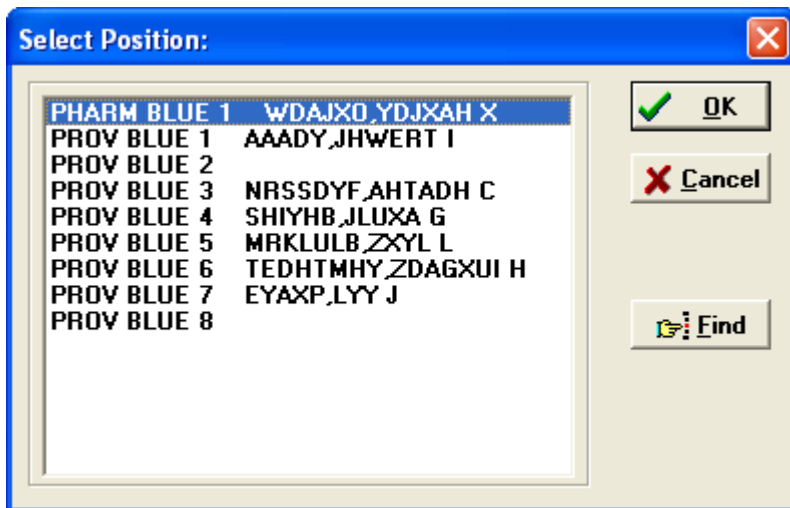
Select Position:

PHARM BLUE 1 WDAJXO,YDJXAH X
PROV BLUE 1 AAADY,JHWERT I
PROV BLUE 2
PROV BLUE 3 NRSSDYF,AHTADH C
PROV BLUE 4 SHIYHB,JLUXA G
PROV BLUE 5 MRKLULB,ZXYL L
PROV BLUE 6 TEDHTMHY,ZDAGXUI H
PROV BLUE 7 EYAXP,LYY J
PROV BLUE 8

OK
Cancel
Find